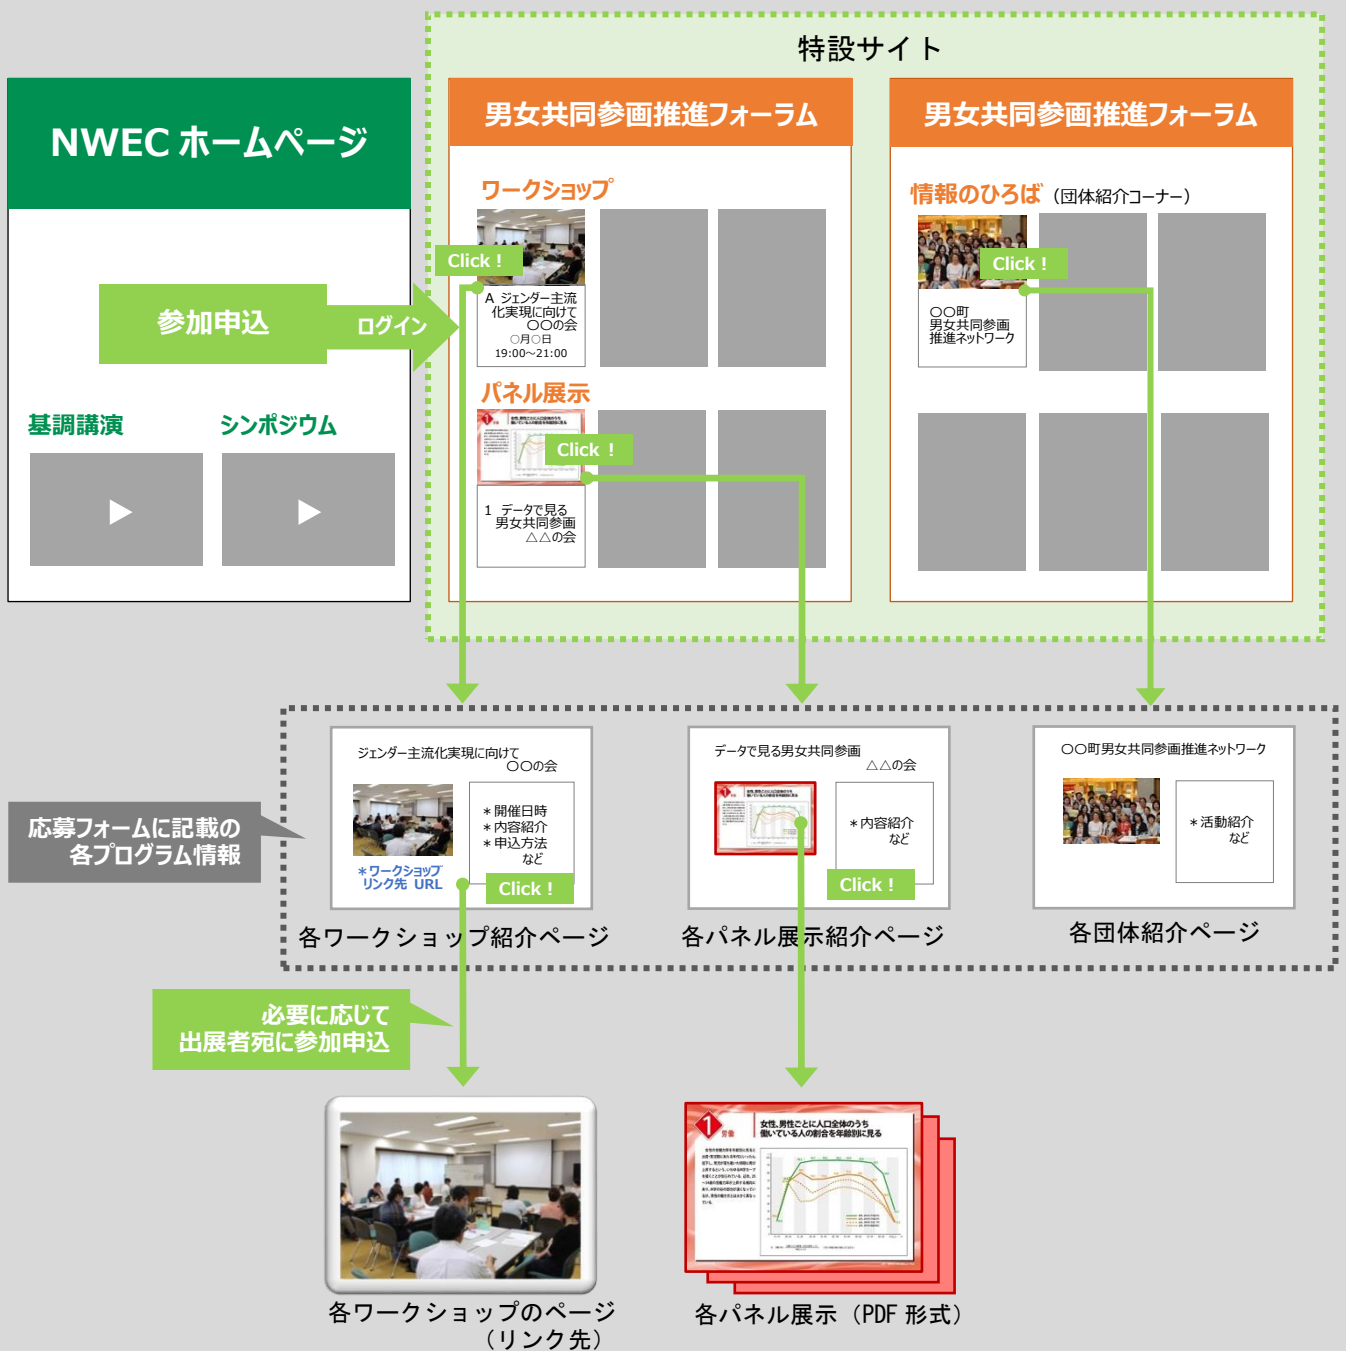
特設サイト

NWEC ホームページ

参加申込

ログイン

基調講演

シンポジウム

男女共同参画推進フォーラム

ワークショップ

Click !

A ジェンダー主流化実現に向けて
〇〇の会
〇月〇日
19:00～21:00

パネル展示

Click !

1 データで見る男女共同参画
△△の会

男女共同参画推進フォーラム

情報のひろば（団体紹介コーナー）

Click !

〇〇町
男女共同参画
推進ネットワーク

応募フォームに記載の
各プログラム情報

ジェンダー主流化実現に向けて
〇〇の会

＊開催日時
＊内容紹介
＊申込方法
など

＊ワークショップ
リンク先 URL

Click !

各ワークショップ紹介ページ

データで見る男女共同参画
△△の会

＊内容紹介
など

Click !

各パネル展示紹介ページ

〇〇町男女共同参画推進ネットワーク

＊活動紹介
など

各団体紹介ページ

必要に応じて
出展者宛に参加申込

1 労働
女性、男性ごとに人口全体のうち働いている人の割合を年齢別に見る

各ワークショップのページ
（リンク先）

各パネル展示（PDF 形式）